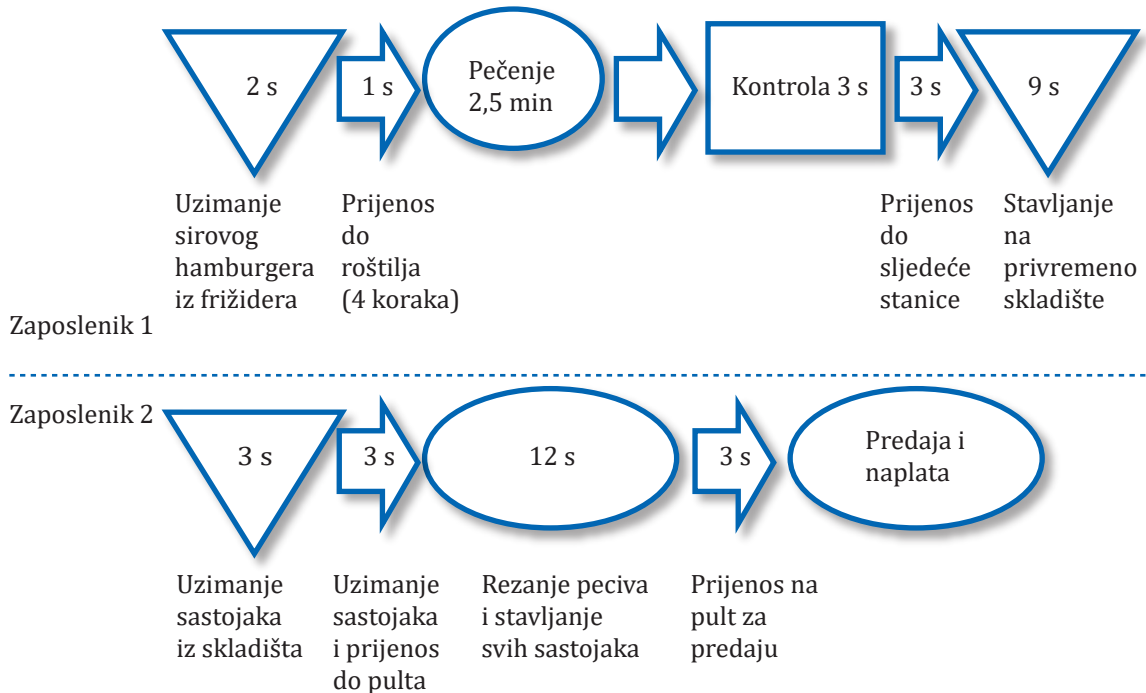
2 s

1 s

Pečenje 2,5 min

Kontrola 3 s

3 s

9 s

Uzimanje sirovog hamburgera iz frižidera

Prijenos do roštilja (4 koraka)

Prijenos do sljedeće stanice

Stavljanje na privremeno skladište

Zaposlenik 1

Zaposlenik 2

3 s

3 s

12 s

3 s

Predaja i naplata

Uzimanje sastojaka iz skladišta

Uzimanje sastojaka i prijenos do pulta

Rezanje peciva i stavljanje svih sastojaka

Prijenos na pult za predaju